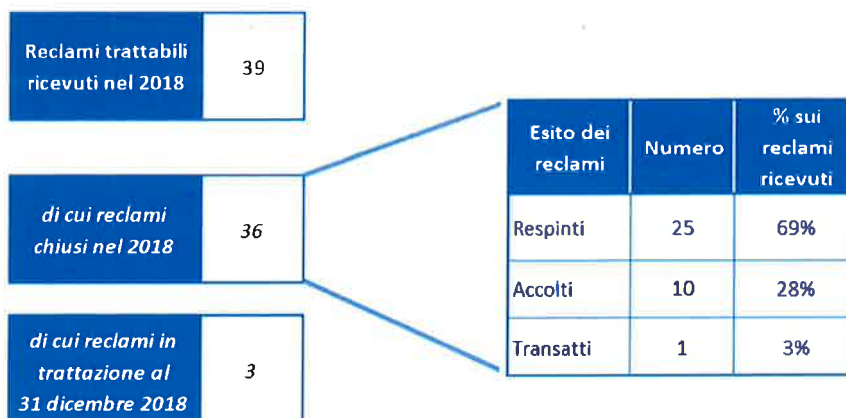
| Reclami trattabili ricevuti nel 2018 | 39 |
|---|---|

| di cui reclami chiusi nel 2018 | 36 |
|---|---|

| di cui reclami in trattazione al 31 dicembre 2018 | 3 |
|---|---|

| Esito dei reclami | Numero | % sui reclami ricevuti |
|---|---|---|
| Respinti | 25 | 69% |
| Accolti | 10 | 28% |
| Transatti | 1 | 3% |